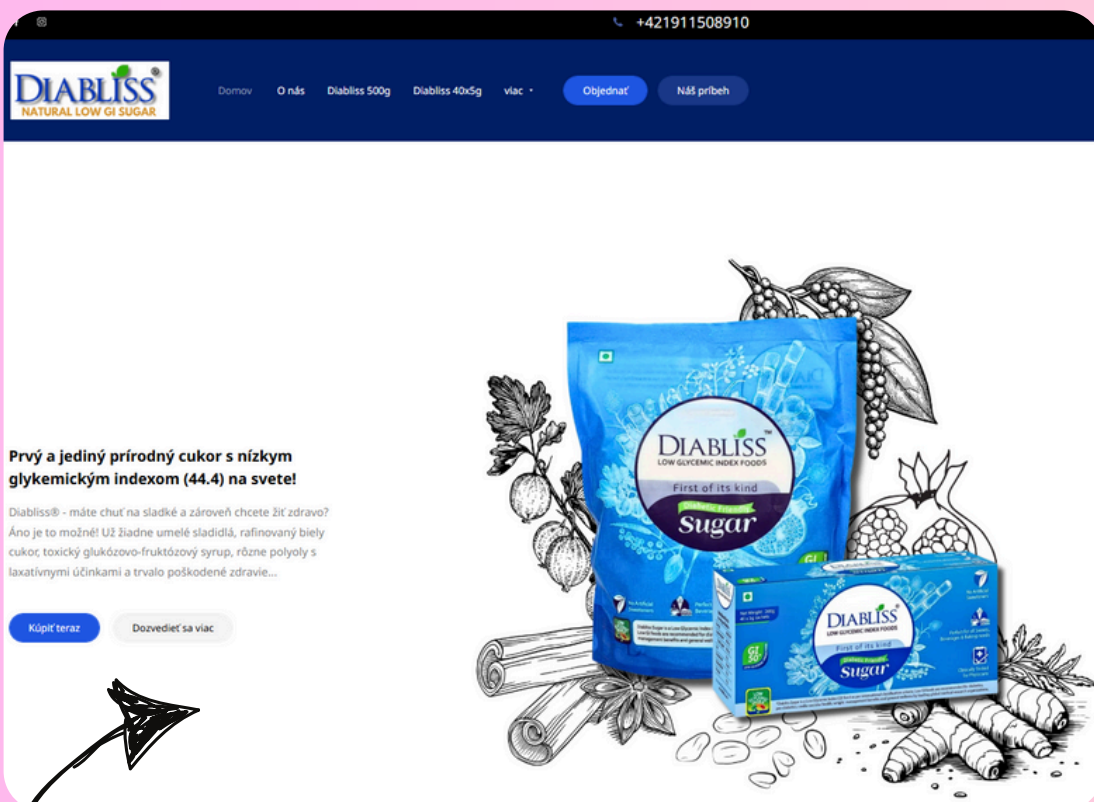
+421911508910

DIABLISS®
NATURAL LOW GI SUGAR

Domov O nás Diabliss 500g Diabliss 40x5g viac

Objednať

Náš príbeh

Prvý a jediný prírodný cukor s nízkym glykemickým indexom (44.4) na svete!

Diabliss® - máte chuť na sladké a zároveň chcete žiť zdravo? Áno je to možné! Už žiadne umelé sladidlá, rafinovaný biely cukor, toxický glukózovo-fruktózový syrup, rôzne polyoly s laxatívnymi účinkami a trvalo poškodené zdravie...

Kúpiť teraz

Dozvedieť sa viac

DIABLISS™
LOW GLYCEMIC INDEX FOODS
First of its kind
Diabetic Friendly
Sugar

DIABLISS®
LOW GLYCEMIC INDEX FOODS
First of its kind
Diabetic Friendly
Sugar